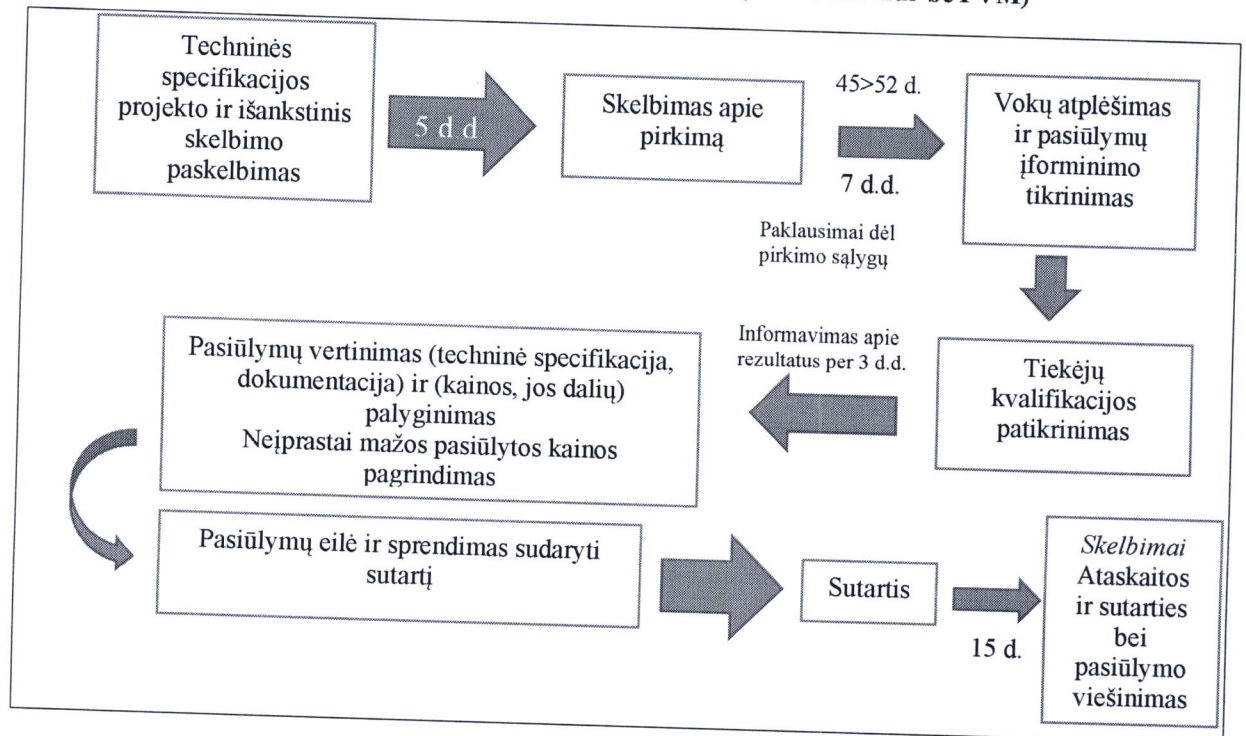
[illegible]

Techninės specifikacijos projekto ir išankstinis skelbimo paskelbimas

5 d d

Skelbimas apie pirkimą

45>52 d.

7 d.d.

Vokų atplėšimas ir pasiūlymų įforminimo tikrinimas

Paklausimai dėl pirkimo sąlygų

Tiekėjų kvalifikacijos patikrinimas

Informavimas apie rezultatus per 3 d.d.

Pasiūlymų vertinimas (techninė specifikacija, dokumentacija) ir (kainos, jos dalių) palyginimas
Neįprastai mažos pasiūlytos kainos pagrindimas

Pasiūlymų eilė ir sprendimas sudaryti sutartį

Sutartis

15 d.

*Skelbimai* Ataskaitos ir sutarties bei pasiūlymo viešinimas